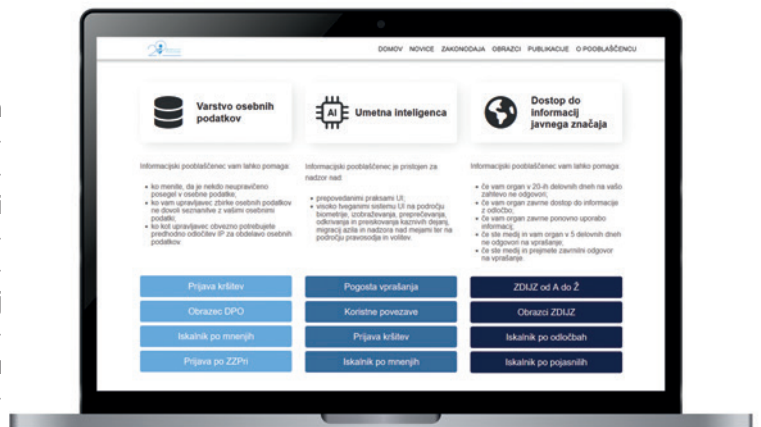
DOMOV NOVICE ZAKONODAJA OBRAZCI PUBLIKACIJE O POOBLAŠČENCU

Varstvo osebnih podatkov

AI Umetna inteligenca

Dostop do informacij javnega značaja

Informacijski pooblaščenec vam lahko pomaga:

• ko menite, da je nekdo neupravičeno posegel v osebne podatke;
• ko vam upravljavec zbirke osebnih podatkov ne dovoli seznanitve z vašimi osebnimi podatki;
• ko kot upravljavec obvezno potrebujete predhodno odločitev IP za obdelavo osebnih podatkov.

Informacijski pooblaščenec je pristojen za nadzor nad:

• prepovedanimi praksami UI;
• visoko tveganimi sistemi UI na področju biometrije, izobraževanja, preprečevanja, odkrivanja in preiskovanja kaznivih dejanj, migracij azila in nadzora nad mejami ter na področju pravosodja in volitev.

Informacijski pooblaščenec vam lahko pomaga:

• če vam organ v 20-ih delovnih dneh na vašo zahtevo ne odgovori;
• če vam organ zavrne dostop do informacije z odločbo;
• če vam organ zavrne ponovno uporabo informacij;
• če ste medij in vam organ v 5 delovnih dneh ne odgovori na vprašanje;
• če ste medij in prejmete zavrnilni odgovor na vprašanje.

Prijava kršitev
Obrazec DPO
Iskalnik po mnenjih
Prijava po ZZPri

Pogosta vprašanja
Koristne povezave
Prijava kršitev
Iskalnik po mnenjih

ZDIJZ od A do Ž
Obrazci ZDIJZ
Iskalnik po odločbah
Iskalnik po pojasnilih